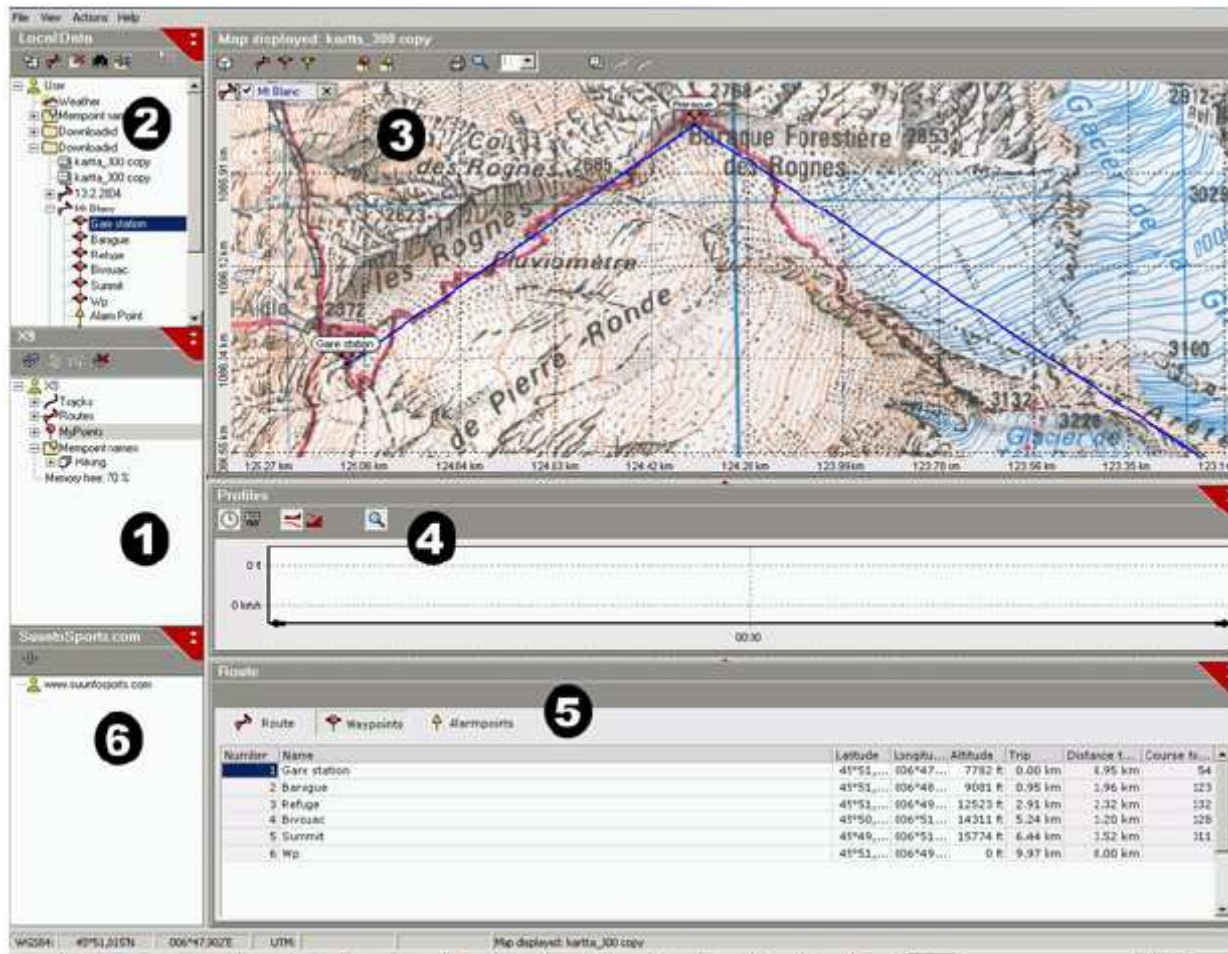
File View Actions Help

Local Data

User
Weather
Mempoint sa
Downloadid
Downloadid
kartta_300 copy
kartta_300 copy
13.2.2004
Mt Blanc
Gare station
Barague
Refuge
Bivouac
Summit
Wp
Alarm Point

2

X9

X9
Tracks
Routes
MyPoints
Mempoint names
Hiking
Memory free: 70 %

1

SuuntoSports.com

www.suuntosports.com

6

Map displayed: kartta_300 copy

Mt Blanc

3

Col des Rognes 2685
2764
Baraque Forestière 2853 des Rognes
2623
les Rognes
Pluviomètre
2372
de Pierre Ronde
3132
3220
3160
Glacier de
Gare station

125.27 km 125.06 km 124.84 km 124.63 km 124.42 km 124.20 km 123.99 km 123.78 km 123.56 km 123.35 km

Profiles

4

0 ft
0 km/h
00:00

Route

5

Route Waypoints Alarmpoints

| Number | Name | Latitude | Longitu... | Altitude | Trip | Distance t... | Course fr... |
|---|---|---|---|---|---|---|---|
| 1 | Gare station | 45°51,... | 006°47... | 7782 ft | 0.00 km | 0.95 km | 54 |
| 2 | Barague | 45°51,... | 006°48... | 9081 ft | 0.95 km | 1.96 km | 123 |
| 3 | Refuge | 45°51,... | 006°49... | 12523 ft | 2.91 km | 2.32 km | 132 |
| 4 | Bivouac | 45°50,... | 006°51... | 14311 ft | 5.24 km | 1.20 km | 128 |
| 5 | Summit | 45°49,... | 006°51... | 15774 ft | 6.44 km | 3.52 km | 311 |
| 6 | Wp | 45°51,... | 006°49... | 0 ft | 9.97 km | 0.00 km | |

WGS84: 45°51,015N 006°47,902E UTM Map displayed: kartta_300 copy